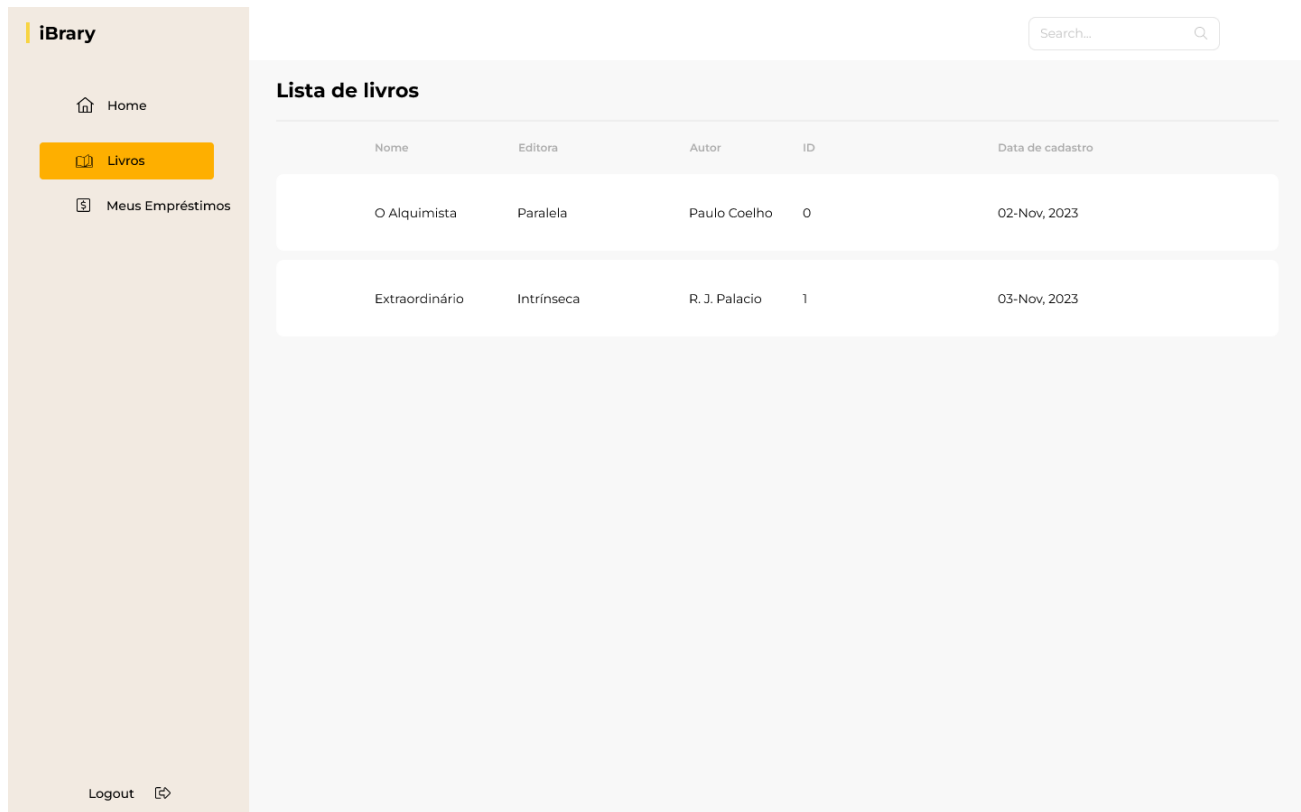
iBrary

Home

Livros

Meus Empréstimos

Logout

Search...

Lista de livros

| Nome | Editora | Autor | ID | Data de cadastro |
|---|---|---|---|---|
| O Alquimista | Paralela | Paulo Coelho | 0 | 02-Nov, 2023 |
| Extraordinário | Intrínseca | R. J. Palacio | 1 | 03-Nov, 2023 |